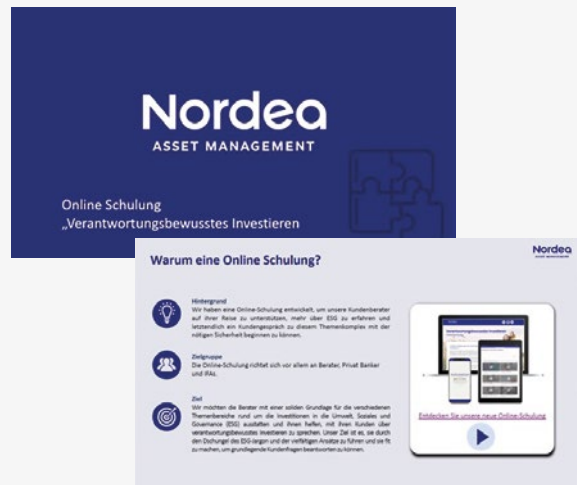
Nordea
ASSET MANAGEMENT

Online Schulung
„Verantwortungsbewusstes Investieren

Warum eine Online Schulung?

Nordea
ASSET MANAGEMENT

Hintergrund
Wir haben eine Online-Schulung entwickelt, um unsere Kundenberater auf ihrer Reise zu unterstützen, mehr über ESG zu erfahren und letztendlich ein Kundengespräch zu diesem Themenkomplex mit der nötigen Sicherheit beginnen zu können.

Zielgruppe
Die Online-Schulung richtet sich vor allem an Berater, Privat Banker und IFAs.

Ziel
Wir möchten die Berater mit einer soliden Grundlage für die verschiedenen Themenbereiche rund um die Investitionen in die Umwelt, Soziales und Governance (ESG) ausstatten und ihnen helfen, mit ihren Kunden über verantwortungsbewusstes Investieren zu sprechen. Unser Ziel ist es, sie durch den Dschungel des ESG-Jargon und der vielfältigen Ansätze zu führen und sie fit zu machen, um grundlegende Kundenfragen beantworten zu können.

Entdecken Sie unsere neue Online-Schulung